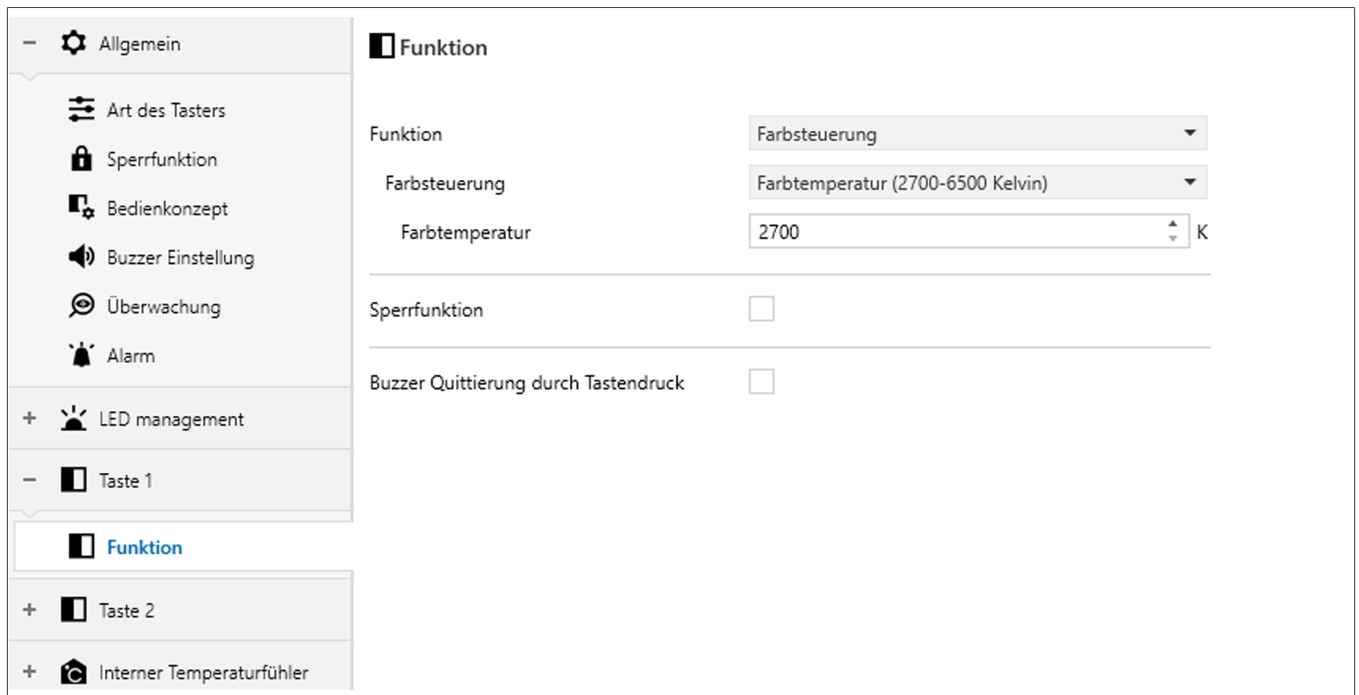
– Allgemein

Art des Tasters

Sperrfunktion

Bedienkonzept

Buzzer Einstellung

Überwachung

Alarm

+ LED management

– Taste 1

Funktion

+ Taste 2

+ Interner Temperaturfühler

Funktion

Funktion | Farbsteuerung

Farbsteuerung | Farbtemperatur (2700-6500 Kelvin)

Farbtemperatur | 2700 K

Sperrfunktion

Buzzer Quittierung durch Tastendruck